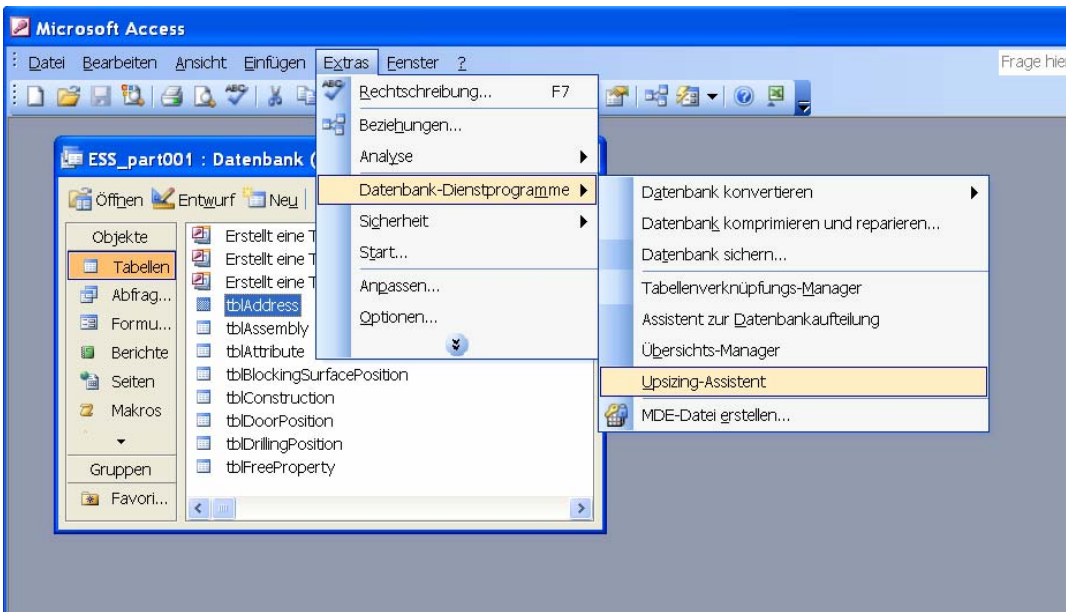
Microsoft Access

Datei Bearbeiten Ansicht Einfügen Extras Fenster ?

Frage hie

ESS_part001 : Datenbank (

Öffnen Entwurf Neu

Objekte
Tabellen
Abfrag...
Formu...
Berichte
Seiten
Makros
Gruppen
Favori...

Erstellt eine T
Erstellt eine T
Erstellt eine T
tblAddress
tblAssembly
tblAttribute
tblBlockingSurfacePosition
tblConstruction
tblDoorPosition
tblDrillingPosition
tblFreeProperty

Rechtschreibung... F7
Beziehungen...
Analyse
Datenbank-Dienstprogramme
Sicherheit
Start...
Anpassen...
Optionen...

Datenbank konvertieren
Datenbank komprimieren und reparieren...
Datenbank sichern...
Tabellenverknüpfungs-Manager
Assistent zur Datenbankaufteilung
Übersichts-Manager
Upsizing-Assistent
MDE-Datei erstellen...